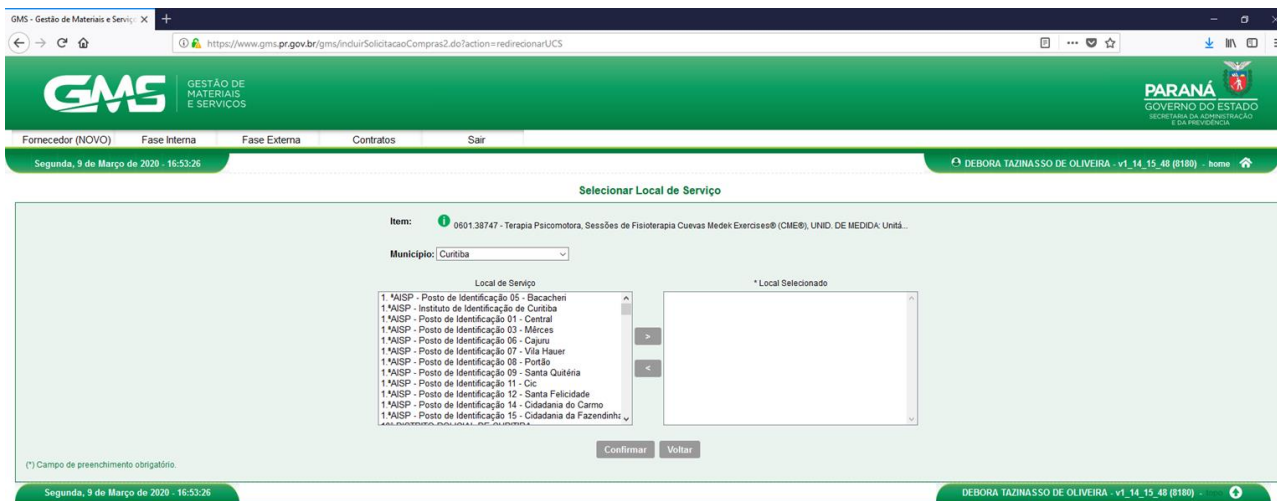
GMS - Gestão de Materiais e Serviço ×
+

https://www.gms.pr.gov.br/gms/incluirSolicitacaoCompras2.do?action=redirecionarUCS

GMS GESTÃO DE MATERIAIS E SERVIÇOS

PARANÁ GOVERNO DO ESTADO SECRETARIA DA ADMINISTRAÇÃO E DA PREVIDÊNCIA

Fornecedor (NOVO) Fase Interna Fase Externa Contratos Sair

Segunda, 9 de Março de 2020 - 16:53:26

DEBORA TAZINASSO DE OLIVEIRA - v1_14_15_48 (8180) - home

Selecionar Local de Serviço

Item: 0601.38747 - Terapia Psicomotora, Sessões de Fisioterapia Cuevas Medek Exercises® (CME®), UNID. DE MEDIDA: Unitá...

Município: Curitiba

Local de Serviço

1.ªAISP - Posto de Identificação 05 - Bacacheri
1.ªAISP - Instituto de Identificação de Curitiba
1.ªAISP - Posto de Identificação 01 - Central
1.ªAISP - Posto de Identificação 03 - Mêrces
1.ªAISP - Posto de Identificação 06 - Cajuru
1.ªAISP - Posto de Identificação 07 - Vila Hauer
1.ªAISP - Posto de Identificação 08 - Portão
1.ªAISP - Posto de Identificação 09 - Santa Quitéria
1.ªAISP - Posto de Identificação 11 - Cic
1.ªAISP - Posto de Identificação 12 - Santa Felicidade
1.ªAISP - Posto de Identificação 14 - Cidadania do Carmo
1.ªAISP - Posto de Identificação 15 - Cidadania da Fazendinha
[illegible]

* Local Selecionado

>
<

Confirmar Voltar

(*) Campo de preenchimento obrigatório.

Segunda, 9 de Março de 2020 - 16:53:26

DEBORA TAZINASSO DE OLIVEIRA - v1_14_15_48 (8180)